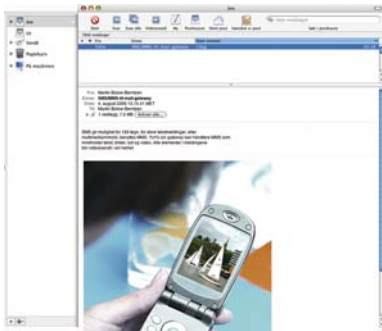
Inn

Inn
Ut
Sendt
Papirkurv
På maskinen

Slett Svar Svar alle Videresend Ny Planlegger Neste post Søppel Søk i meldinger

Fra: Martin Bolme-Berntzen
Emne: SMS/MMS til mail gateway
Dato: 4. august 2006 15.12.31 MET
Til: Martin Bolme-Berntzen

SMS på mulighet for 150 kr/p. for dere landsmeldinger, eller multimediemeldinger MMS. TinTin om gateway kan handtere MMS som inneholder tekst, bilder, lyd og video. Alle elementene i meldingene blir videresendt i sin helhet